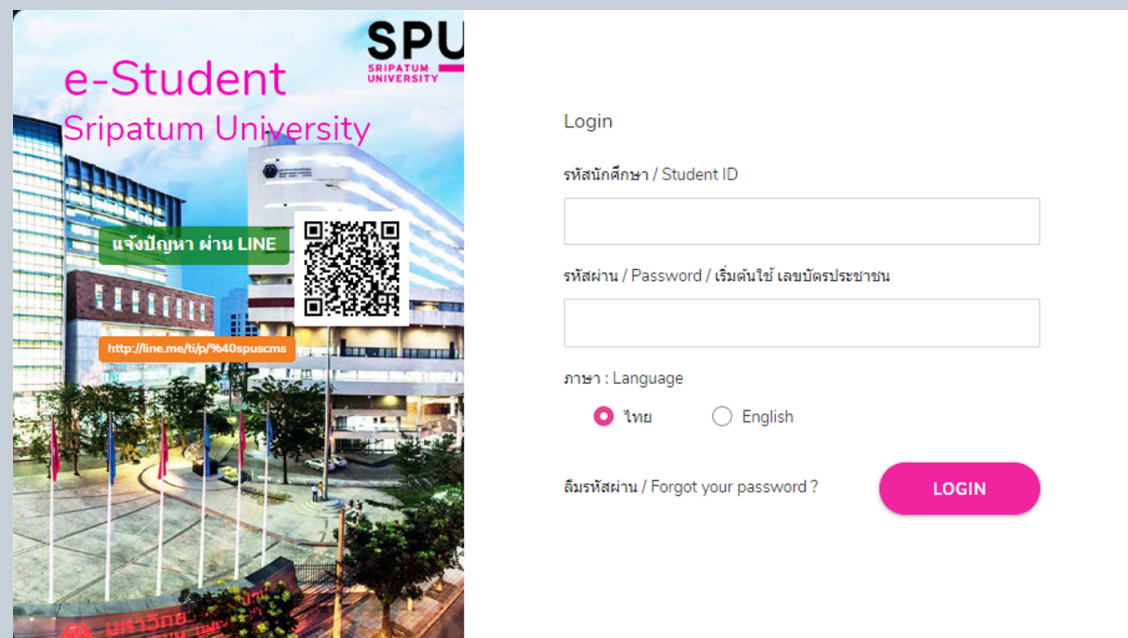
SPU
SRIPATUM UNIVERSITY

e-Student
Sripatum University

แจ้งปัญหา ผ่าน LINE

http://line.me/ti/p/%40spuscms

Login

รหัสนักศึกษา / Student ID

รหัสผ่าน / Password / เริ่มต้นใช้ เลขบัตรประชาชน

ภาษา : Language

ไทย

English

ลืมรหัสผ่าน / Forgot your password ?

LOGIN